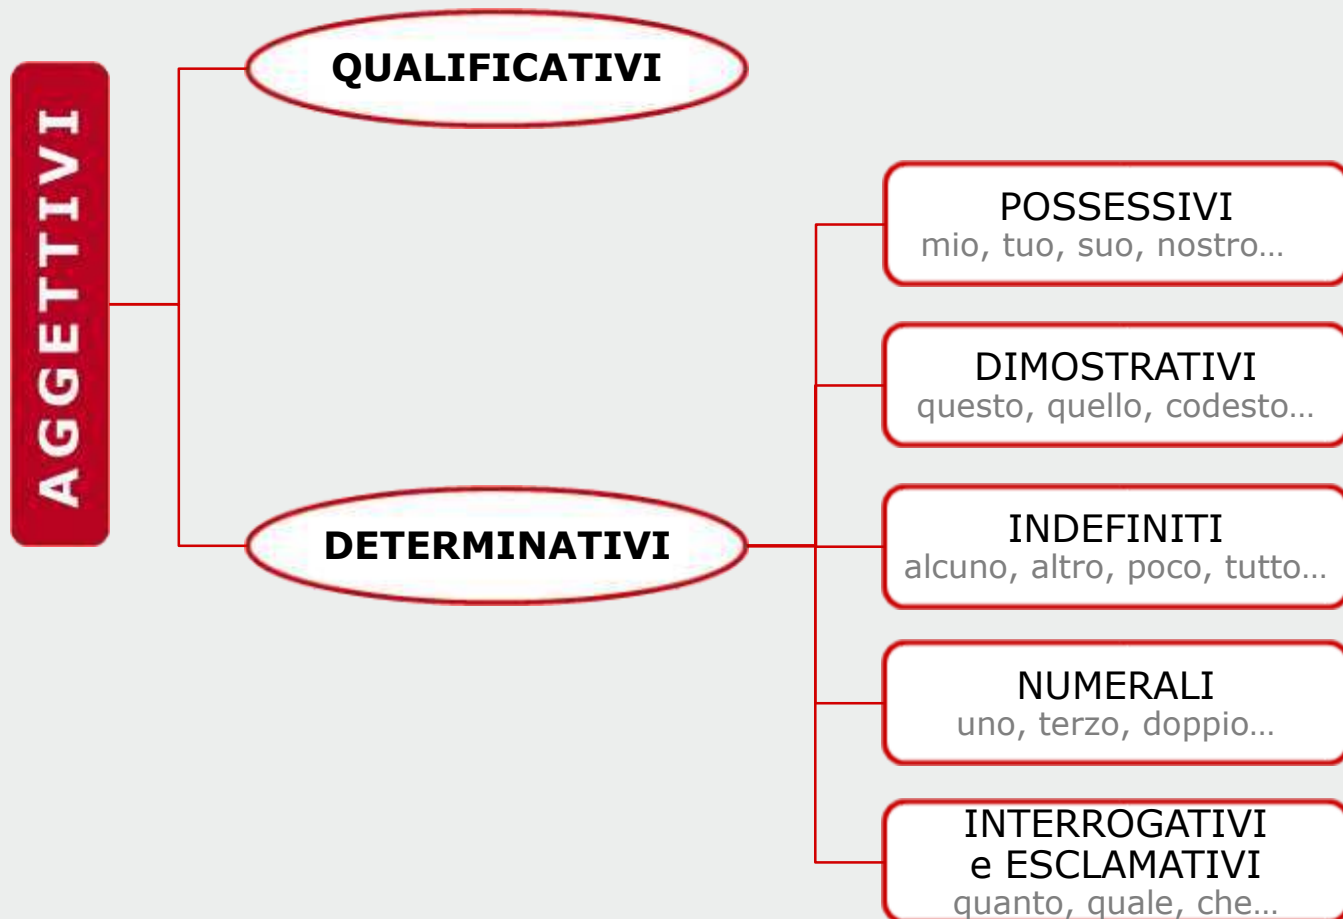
AGGETTIVI

QUALIFICATIVI

DETERMINATIVI

POSSESSIVI
mio, tuo, suo, nostro…

DIMOSTRATIVI
questo, quello, codesto…

INDEFINITI
alcuno, altro, poco, tutto…

NUMERALI
uno, terzo, doppio…

INTERROGATIVI e ESCLAMATIVI
quanto, quale, che…